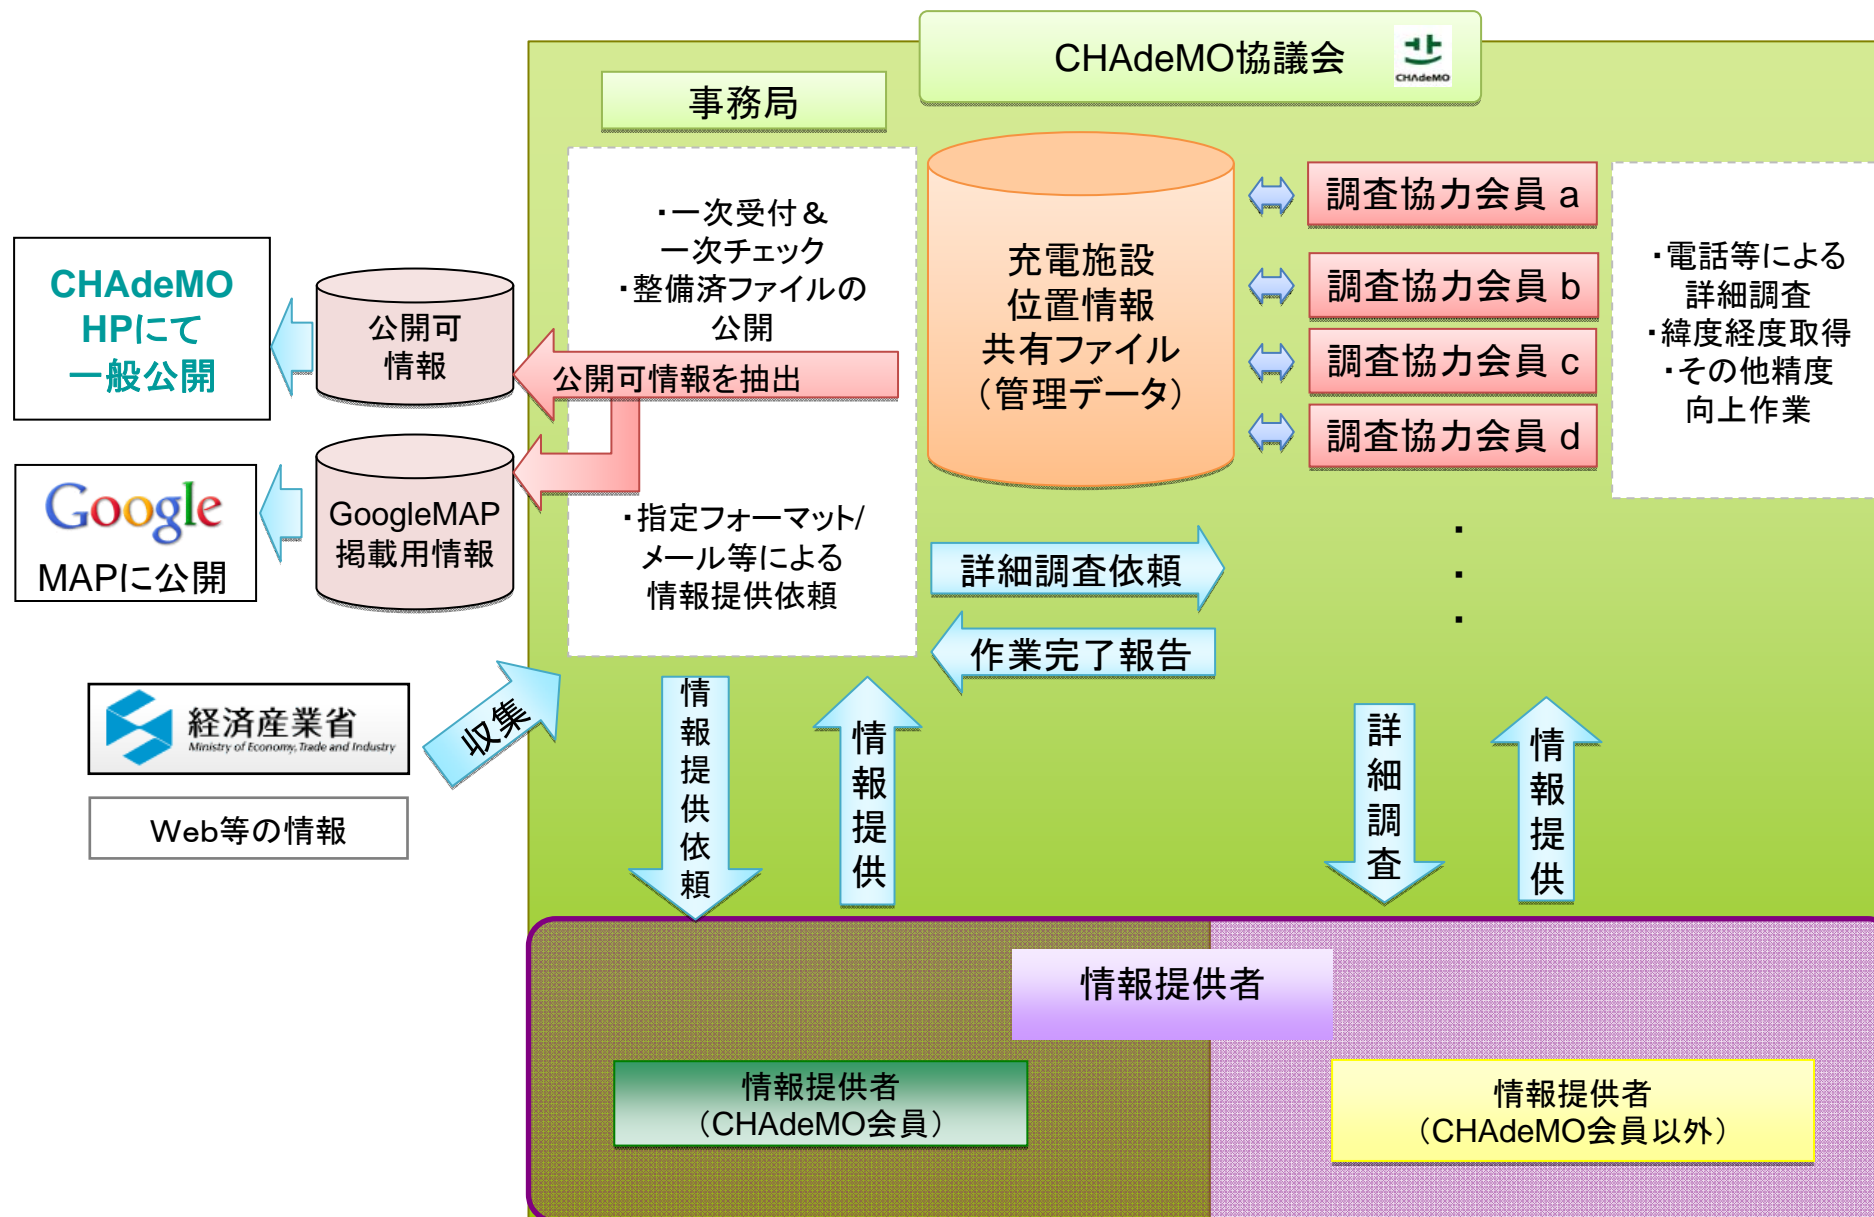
CHAdeMO協議会 CHAdeMO

事務局

・一次受付＆
一次チェック
・整備済ファイルの
公開

充電施設
位置情報
共有ファイル
（管理データ）

調査協力会員 a
調査協力会員 b
調査協力会員 c
調査協力会員 d

・電話等による
詳細調査
・緯度経度取得
・その他精度
向上作業

CHAdeMO
HPにて
一般公開

公開可
情報

公開可情報を抽出

Google
MAPに公開

GoogleMAP
掲載用情報

・指定フォーマット/
メール等による
情報提供依頼

詳細調査依頼

作業完了報告

経済産業省
Ministry of Economy, Trade and Industry

収集

Web等の情報

情報提供依頼

情報提供

詳細調査

情報提供

情報提供者

情報提供者
（CHAdeMO会員）

情報提供者
（CHAdeMO会員以外）